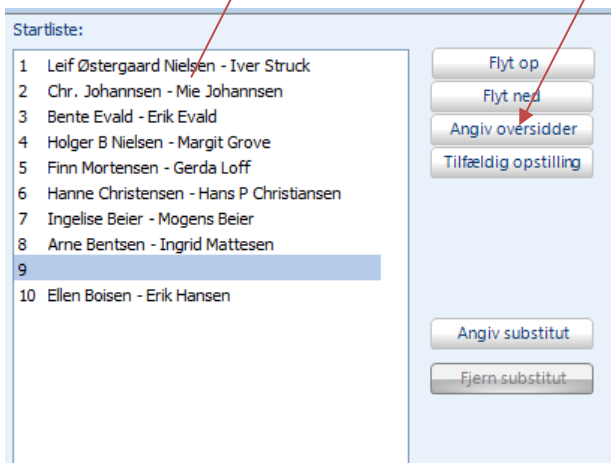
Startliste:

1 Leif Østergaard Nielsen - Iver Struck
2 Chr. Johannsen - Mie Johannsen
3 Bente Evald - Erik Evald
4 Holger B Nielsen - Margit Grove
5 Finn Mortensen - Gerda Loff
6 Hanne Christensen - Hans P Christiansen
7 Ingelise Beier - Mogens Beier
8 Arne Bentsen - Ingrid Mattesen
9
10 Ellen Boisen - Erik Hansen

Flyt op
Flyt ned
Angiv oversidder
Tilfældig opstilling
Angiv substitut
Fjern substitut